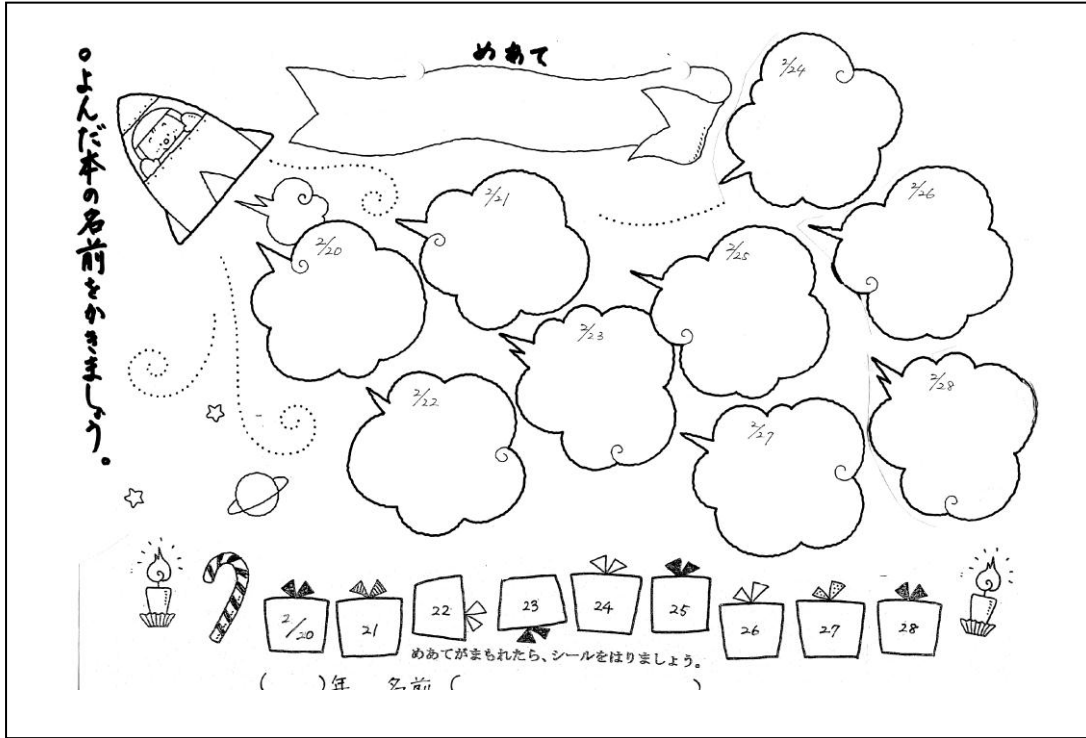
○よんだ本の名前をかきましょう。

めあて

2/20

2/21

2/22

2/23

2/24

2/25

2/26

2/27

2/28

| 2/20 | 21 | 22 | 23 | 24 | 25 | 26 | 27 | 28 |
|---|---|---|---|---|---|---|---|---|

めあてがまもれたら、シールをはりましょう。

(　　)年　名前 (　　　　　　　　　　)